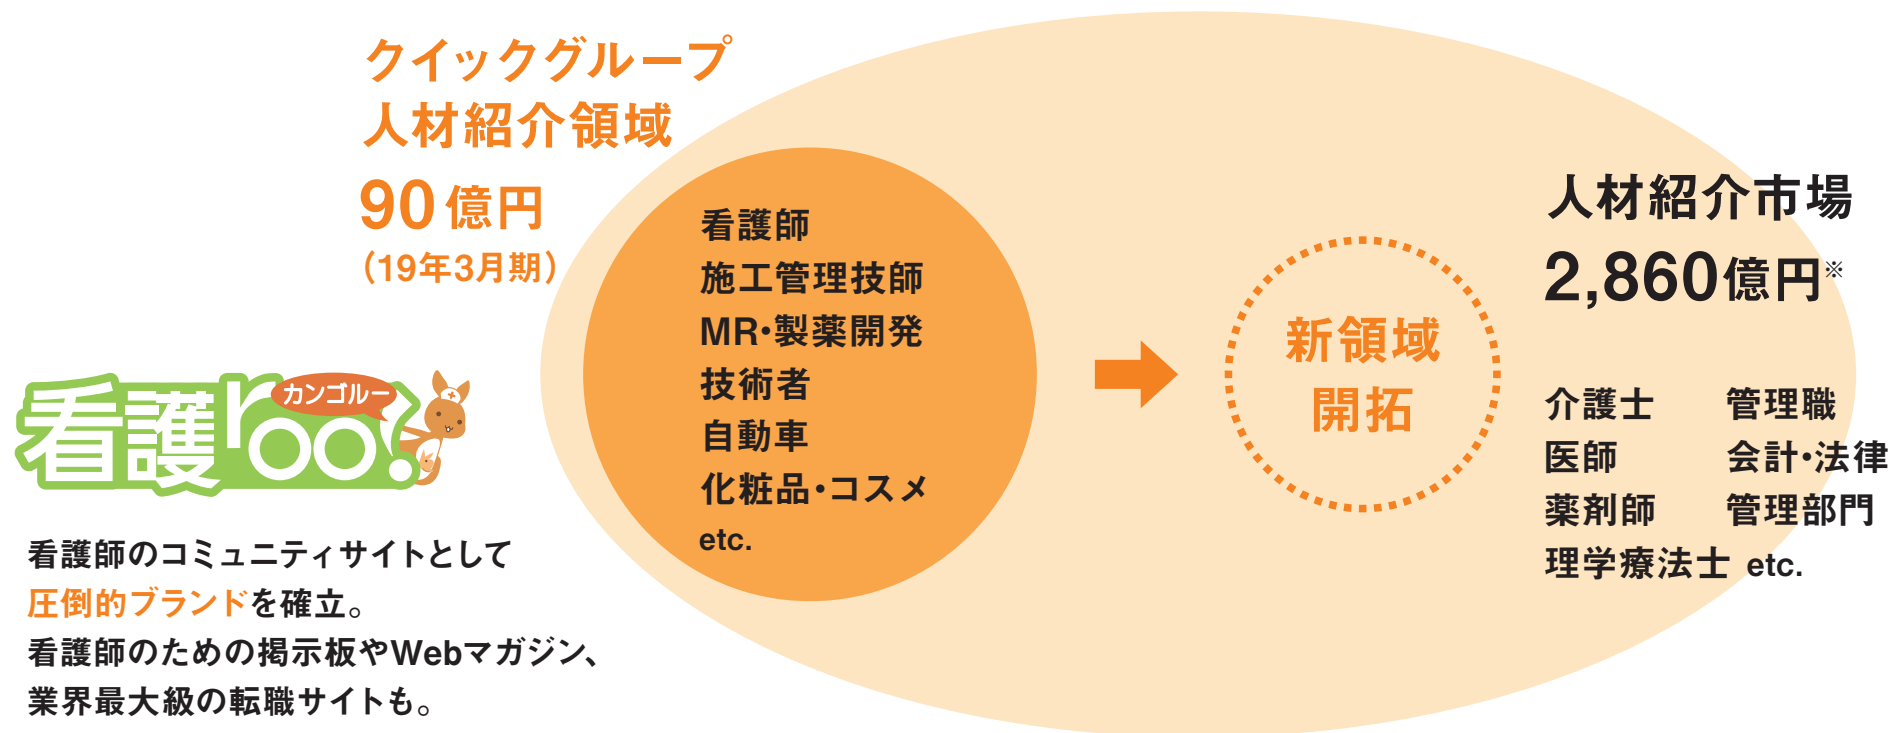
クイックグループ
人材紹介領域

90億円
(19年3月期)

看護師
施工管理技師
MR•製薬開発
技術者
自動車
化粧品•コスメ
etc.

新領域
開拓

人材紹介市場
2,860億円※

介護士
医師
薬剤師
理学療法士 etc.

管理職
会計•法律
管理部門

看護roo! カンゴルー

看護師のコミュニティサイトとして圧倒的ブランドを確立。
看護師のための掲示板やWebマガジン、業界最大級の転職サイトも。